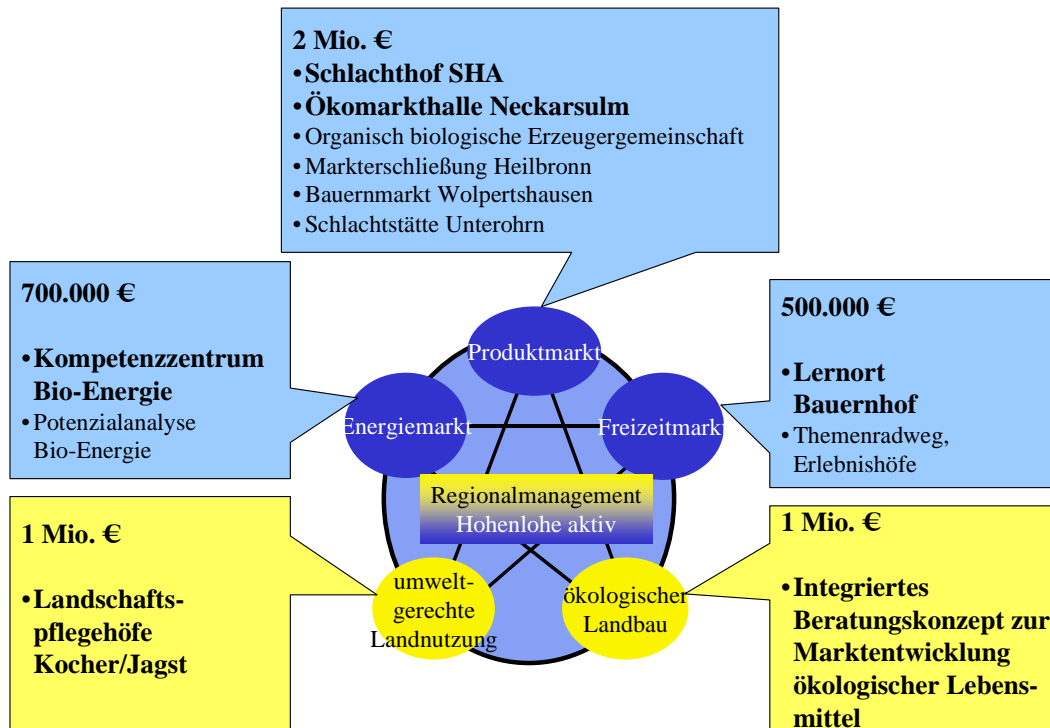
2 Mio. €
•Schlachthof SHA
•Ökomarkthalle Neckarsulm
•Organisch biologische Erzeugergemeinschaft
•Markterschließung Heilbronn
•Bauernmarkt Wolpertshausen
•Schlachtstätte Unterohrn

700.000 €

•Kompetenzzentrum Bio-Energie
•Potenzialanalyse Bio-Energie

500.000 €

•Lernort Bauernhof
•Themenradweg, Erlebnishöfe

Produktmarkt
Energiemarkt
Freizeitmarkt
Regionalmanagement Hohenlohe aktiv
umweltgerechte Landnutzung
ökologischer Landbau

1 Mio. €

•Landschaftspflegehöfe Kocher/Jagst

1 Mio. €

•Integriertes Beratungskonzept zur Marktentwicklung ökologischer Lebensmittel